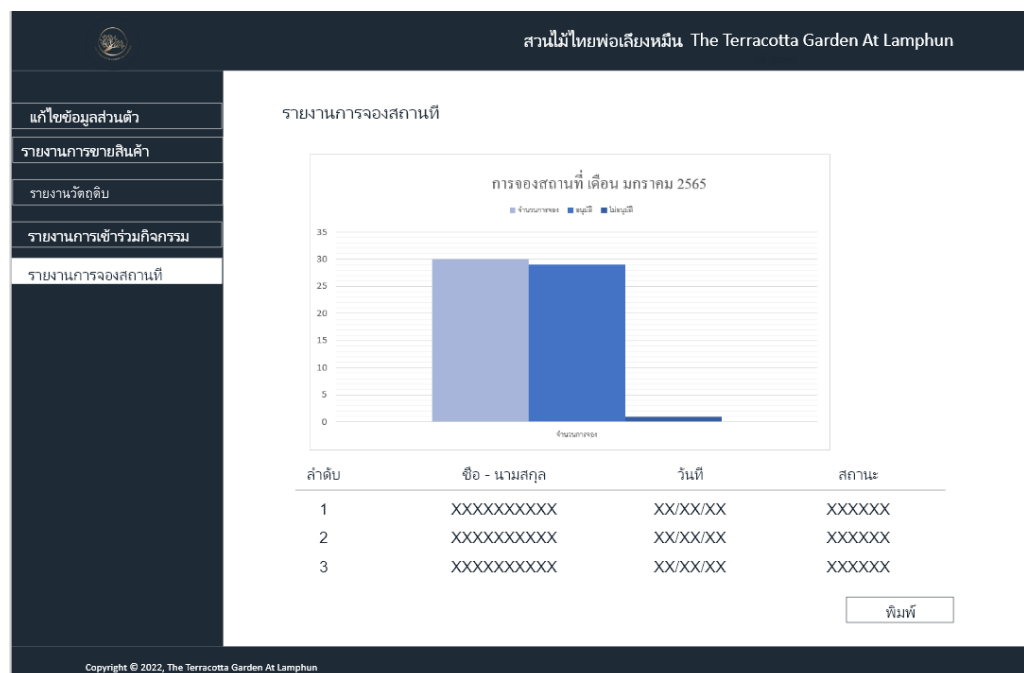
สวนไม้ไทยพ่อเลียงหมืน The Terracotta Garden At Lamphun

แก้ไขข้อมูลส่วนตัว
รายงานการขายสินค้า
รายงานวัตถุดิบ
รายงานการเข้าร่วมกิจกรรม
รายงานการจองสถานที

รายงานการจองสถานที

การจองสถานที่ เดือน มกราคม 2565

จำนวนการจอง อนุมัติ ไม่อนุมัติ

35
30
25
20
15
10
5
0

จำนวนการจอง

| ลำดับ | ชือ - นามสกุล | วันที | สถานะ |
|---|---|---|---|
| 1 | XXXXXXXXXX | XX/XX/XX | XXXXXX |
| 2 | XXXXXXXXXX | XX/XX/XX | XXXXXX |
| 3 | XXXXXXXXXX | XX/XX/XX | XXXXXX |

พิมพ์

Copyright © 2022, The Terracotta Garden At Lamphun